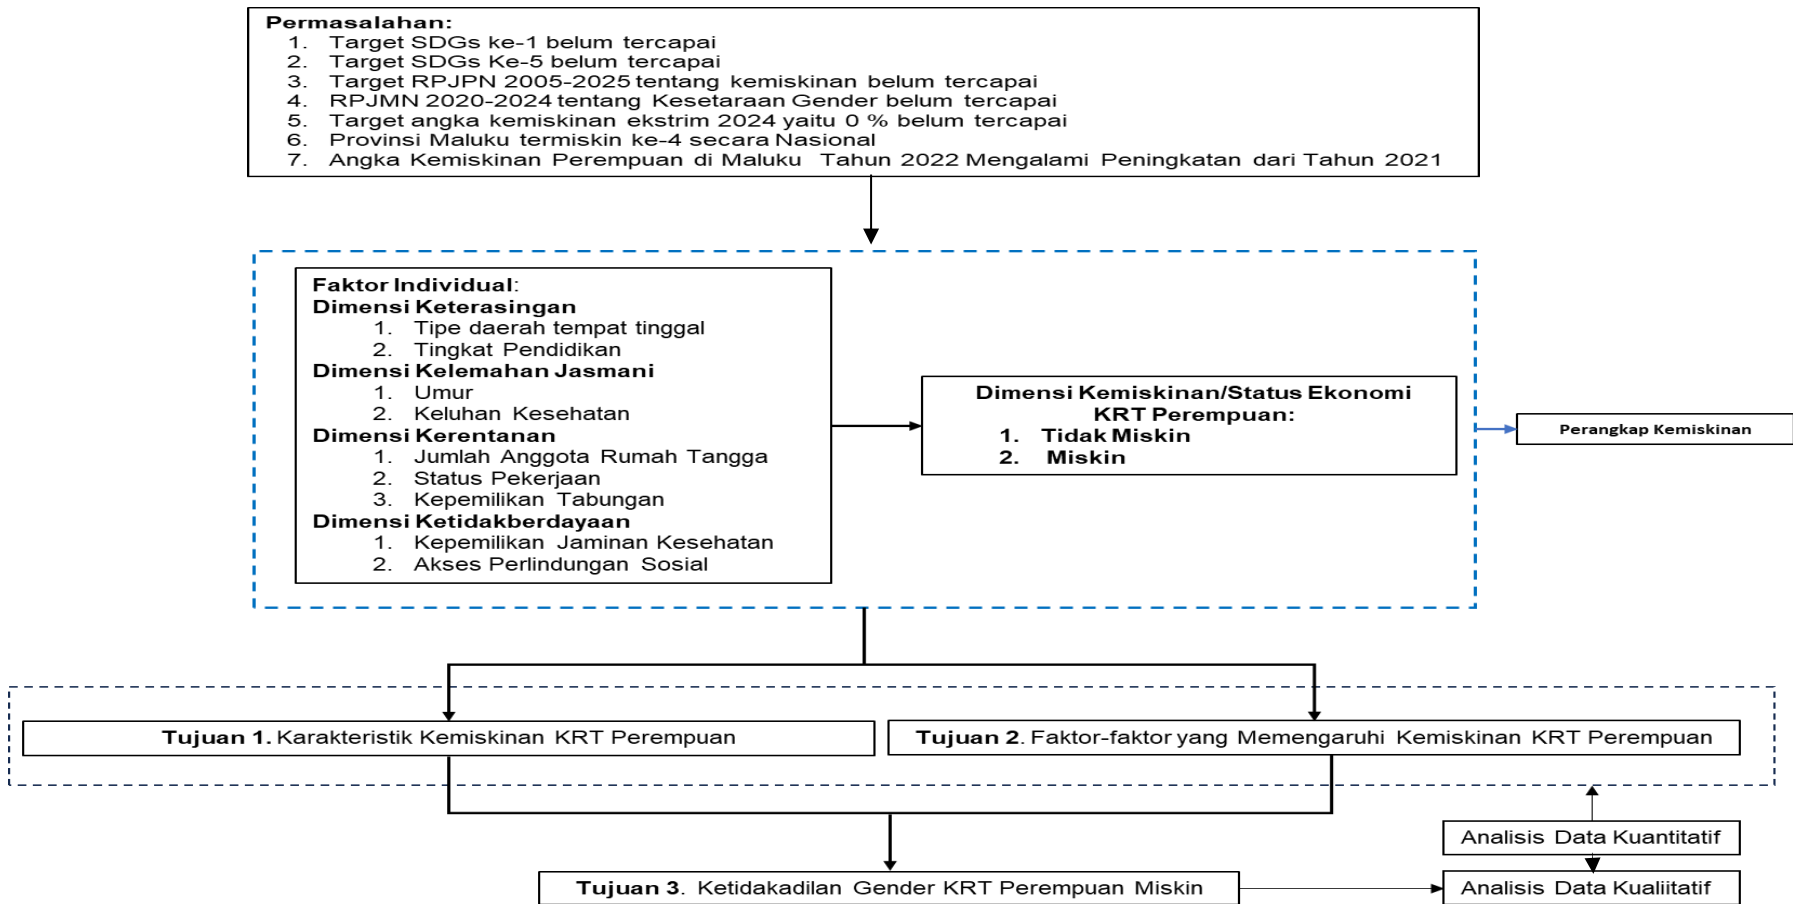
Permasalahan:
1. Target SDGs ke-1 belum tercapai
2. Target SDGs Ke-5 belum tercapai
3. Target RPJPN 2005-2025 tentang kemiskinan belum tercapai
4. RPJMN 2020-2024 tentang Kesetaraan Gender belum tercapai
5. Target angka kemiskinan ekstrim 2024 yaitu 0 % belum tercapai
6. Provinsi Maluku termiskin ke-4 secara Nasional
7. Angka Kemiskinan Perempuan di Maluku Tahun 2022 Mengalami Peningkatan dari Tahun 2021

Faktor Individual:
Dimensi Keterasingan
1. Tipe daerah tempat tinggal
2. Tingkat Pendidikan
Dimensi Kelemahan Jasmani
1. Umur
2. Keluhan Kesehatan
Dimensi Kerentanan
1. Jumlah Anggota Rumah Tangga
2. Status Pekerjaan
3. Kepemilikan Tabungan
Dimensi Ketidakberdayaan
1. Kepemilikan Jaminan Kesehatan
2. Akses Perlindungan Sosial

Dimensi Kemiskinan/Status Ekonomi KRT Perempuan:
1. Tidak Miskin
2. Miskin

Perangkap Kemiskinan

Tujuan 1. Karakteristik Kemiskinan KRT Perempuan

Tujuan 2. Faktor-faktor yang Memengaruhi Kemiskinan KRT Perempuan

Analisis Data Kuantitatif

Tujuan 3. Ketidakadilan Gender KRT Perempuan Miskin

Analisis Data Kualiitatif